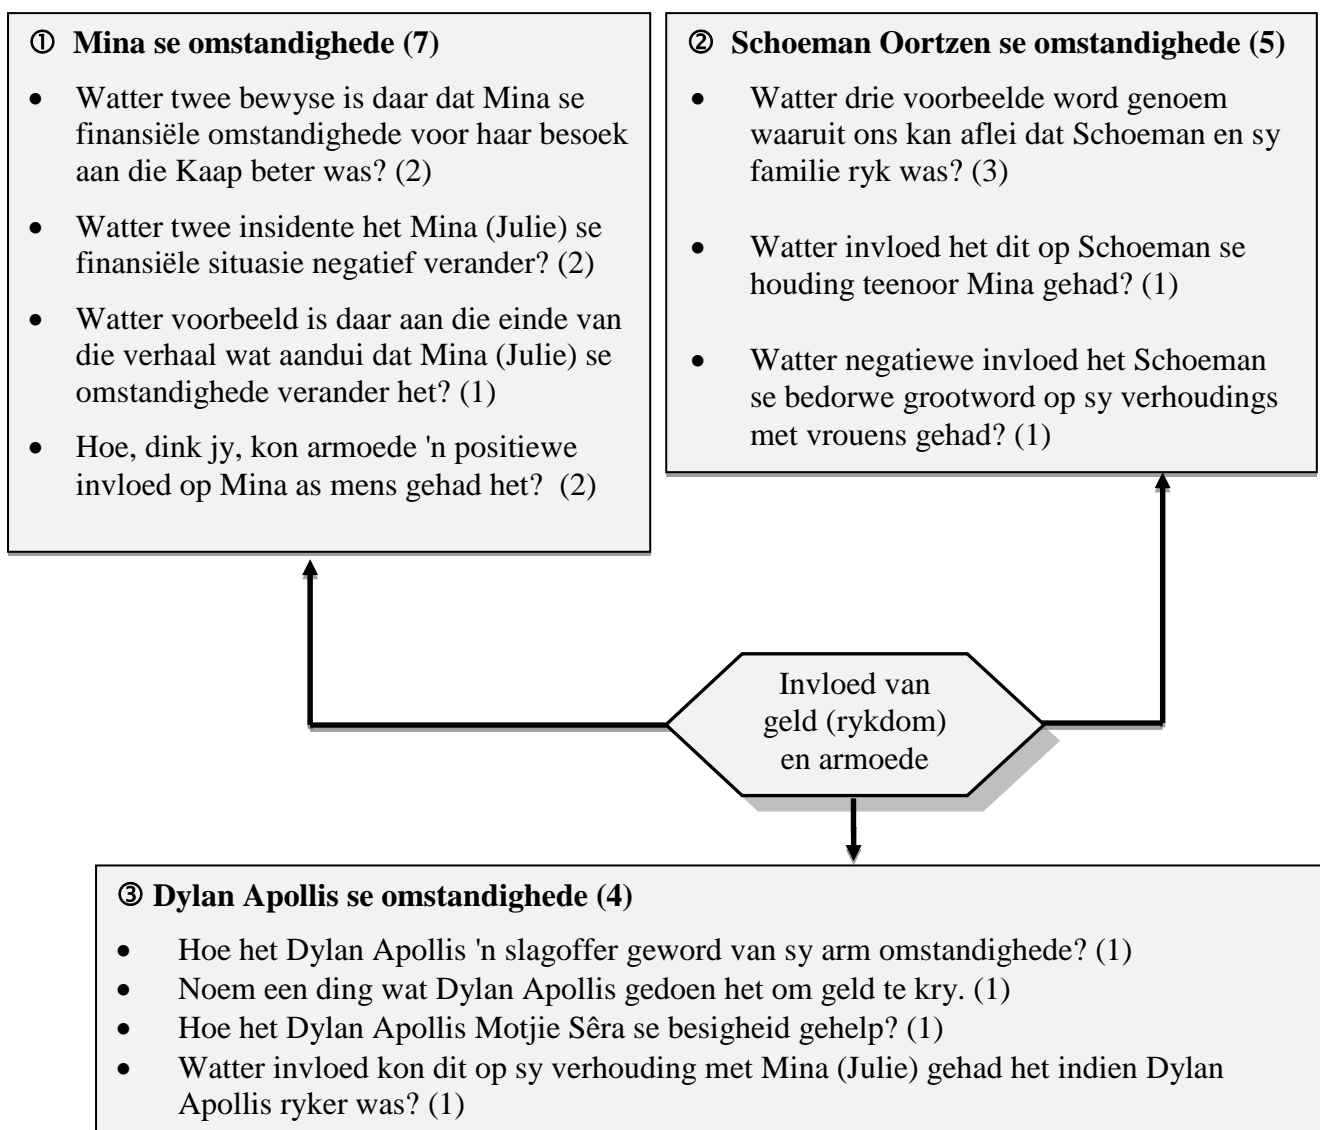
① Mina se omstandighede (7)

- Watter twee bewyse is daar dat Mina se finansiële omstandighede voor haar besoek aan die Kaap beter was? (2)
- Watter twee insidente het Mina (Julie) se finansiële situasie negatief verander? (2)
- Watter voorbeeld is daar aan die einde van die verhaal wat aandui dat Mina (Julie) se omstandighede verander het? (1)
- Hoe, dink jy, kon armoede 'n positiewe invloed op Mina as mens gehad het? (2)

② Schoeman Oortzen se omstandighede (5)

- Watter drie voorbeelde word genoem waaruit ons kan aflei dat Schoeman en sy familie ryk was? (3)
- Watter invloed het dit op Schoeman se houding teenoor Mina gehad? (1)
- Watter negatiewe invloed het Schoeman se bedorwe grootword op sy verhoudings met vrouens gehad? (1)

Invloed van geld (rykdom) en armoede

③ Dylan Apollis se omstandighede (4)

- Hoe het Dylan Apollis 'n slagoffer geword van sy arm omstandighede? (1)
- Noem een ding wat Dylan Apollis gedoen het om geld te kry. (1)
- Hoe het Dylan Apollis Motjie Sêra se besigheid gehelp? (1)
- Watter invloed kon dit op sy verhouding met Mina (Julie) gehad het indien Dylan Apollis ryker was? (1)